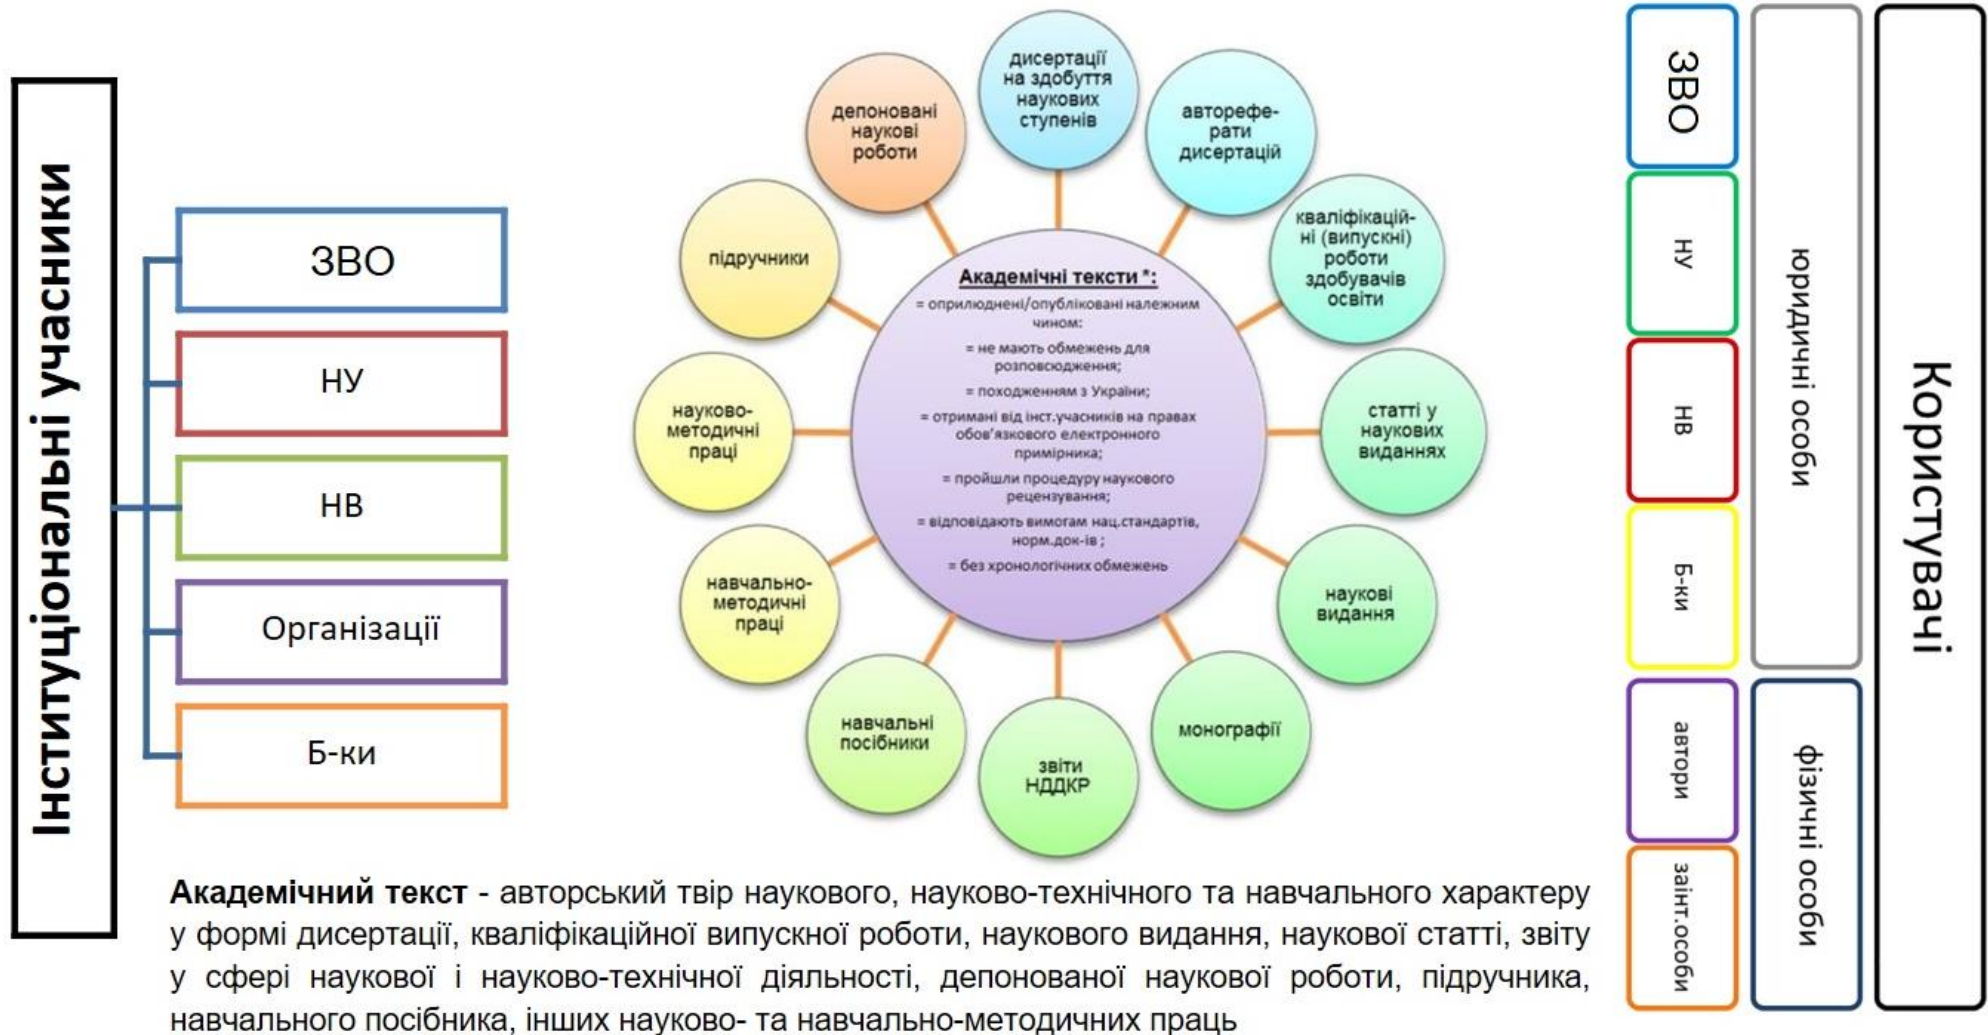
Інституціональні учасники

ЗВО

НУ

НВ

Організації

Б-ки

дисертації на здобуття наукових ступенів

автореферати дисертацій

кваліфікаційні (випускні) роботи здобувачів освіти

статті у наукових виданнях

наукові видання

монографії

звіти НДДКР

навчальні посібники

навчально-методичні праці

науково-методичні праці

підручники

депоновані наукові роботи

Академічні тексти *:
= оприлюднені/опубліковані належним чином:
= не мають обмежень для розповсюдження;
= походженням з України;
= отримані від інст.учасників на правах обов'язкового електронного примірника;
= пройшли процедуру наукового рецензування;
= відповідають вимогам нац.стандартів, норм.док-ів ;
= без хронологічних обмежень

ЗВО

НУ

НВ

Б-ки

автори

заінт.особи

юридичні особи

фізичні особи

Користувачі

Академічний текст - авторський твір наукового, науково-технічного та навчального характеру у формі дисертації, кваліфікаційної випускної роботи, наукового видання, наукової статті, звіту у сфері наукової і науково-технічної діяльності, депонованої наукової роботи, підручника, навчального посібника, інших науково- та навчально-методичних праць